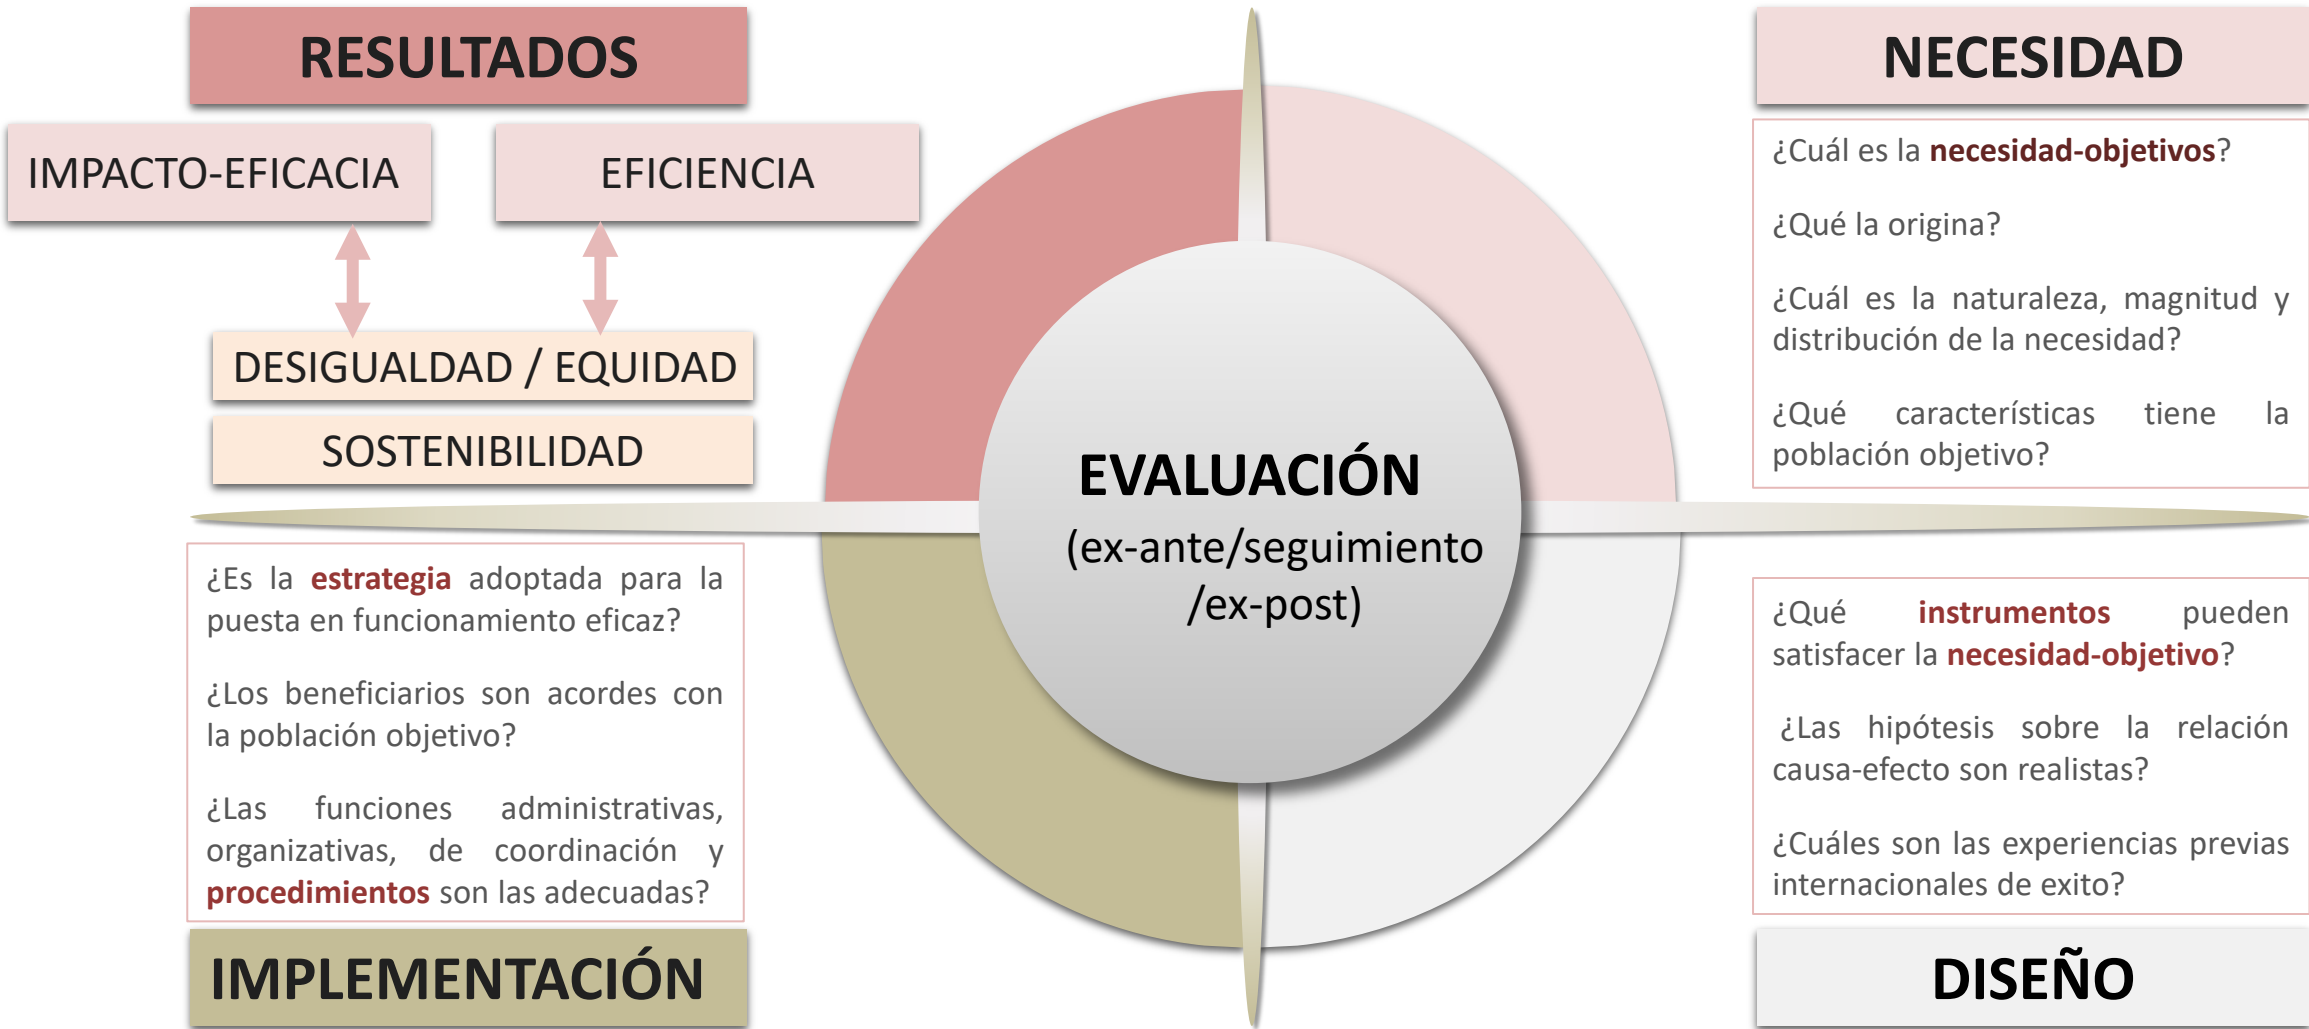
RESULTADOS

IMPACTO-EFICACIA

EFICIENCIA

DESIGUALDAD / EQUIDAD

SOSTENIBILIDAD

NECESIDAD

¿Cuál es la necesidad-objetivos?

¿Qué la origina?

¿Cuál es la naturaleza, magnitud y distribución de la necesidad?

¿Qué características tiene la población objetivo?

EVALUACIÓN
(ex-ante/seguimiento /ex-post)

¿Es la estrategia adoptada para la puesta en funcionamiento eficaz?

¿Los beneficiarios son acordes con la población objetivo?

¿Las funciones administrativas, organizativas, de coordinación y procedimientos son las adecuadas?

IMPLEMENTACIÓN

¿Qué instrumentos pueden satisfacer la necesidad-objetivo?

¿Las hipótesis sobre la relación causa-efecto son realistas?

¿Cuáles son las experiencias previas internacionales de exito?

DISEÑO